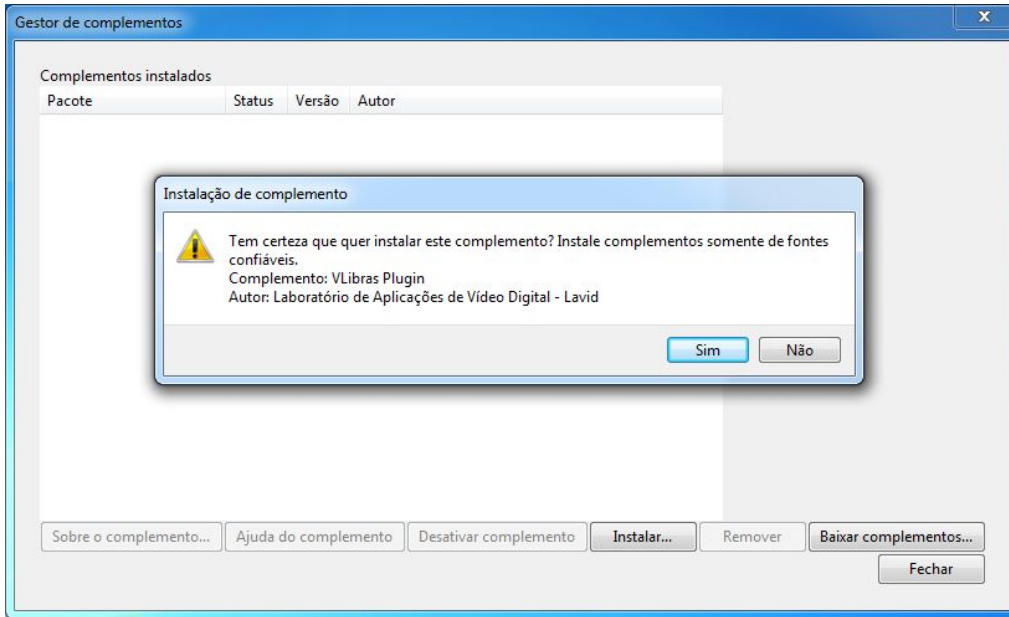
Gestor de complementos

Complementos instalados

| Pacote | Status | Versão | Autor |
|---|---|---|---|

Instalação de complemento

Tem certeza que quer instalar este complemento? Instale complementos somente de fontes confiáveis.
Complemento: VLibras Plugin
Autor: Laboratório de Aplicações de Vídeo Digital - Lavid

Sim Não

Sobre o complemento... Ajuda do complemento Desativar complemento Instalar... Remover Baixar complementos...

Fechar